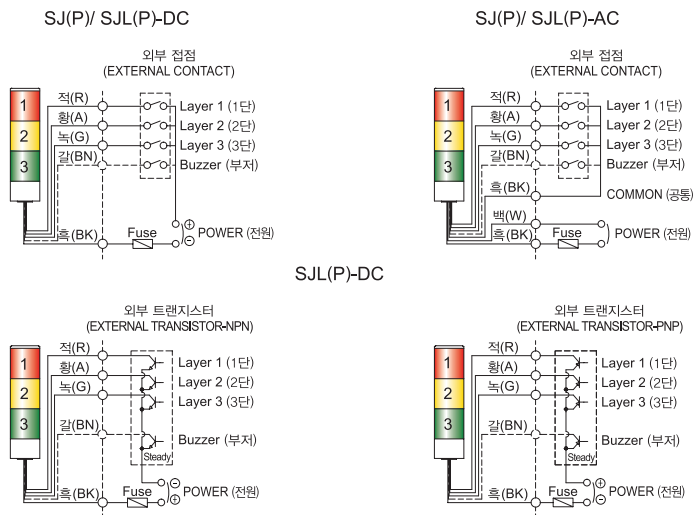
SJ(P)/ SJL(P)-DC

외부 접점
(EXTERNAL CONTACT)

1
2
3

적(R)
황(A)
녹(G)
갈(BN)
흑(BK)

Layer 1 (1단)
Layer 2 (2단)
Layer 3 (3단)
Buzzer (부저)

Fuse
⊕
⊖
POWER (전원)

SJ(P)/ SJL(P)-AC

외부 접점
(EXTERNAL CONTACT)

1
2
3

적(R)
황(A)
녹(G)
갈(BN)
흑(BK)
백(W)
흑(BK)

Layer 1 (1단)
Layer 2 (2단)
Layer 3 (3단)
Buzzer (부저)
COMMON (공통)

Fuse
POWER (전원)

SJL(P)-DC

외부 트랜지스터
(EXTERNAL TRANSISTOR-NPN)

1
2
3

적(R)
황(A)
녹(G)
갈(BN)
흑(BK)

Layer 1 (1단)
Layer 2 (2단)
Layer 3 (3단)
Buzzer (부저)
Steady

Fuse
⊖
⊕
POWER (전원)

외부 트랜지스터
(EXTERNAL TRANSISTOR-PNP)

1
2
3

적(R)
황(A)
녹(G)
갈(BN)
흑(BK)

Layer 1 (1단)
Layer 2 (2단)
Layer 3 (3단)
Buzzer (부저)
Steady

Fuse
⊕
⊖
POWER (전원)